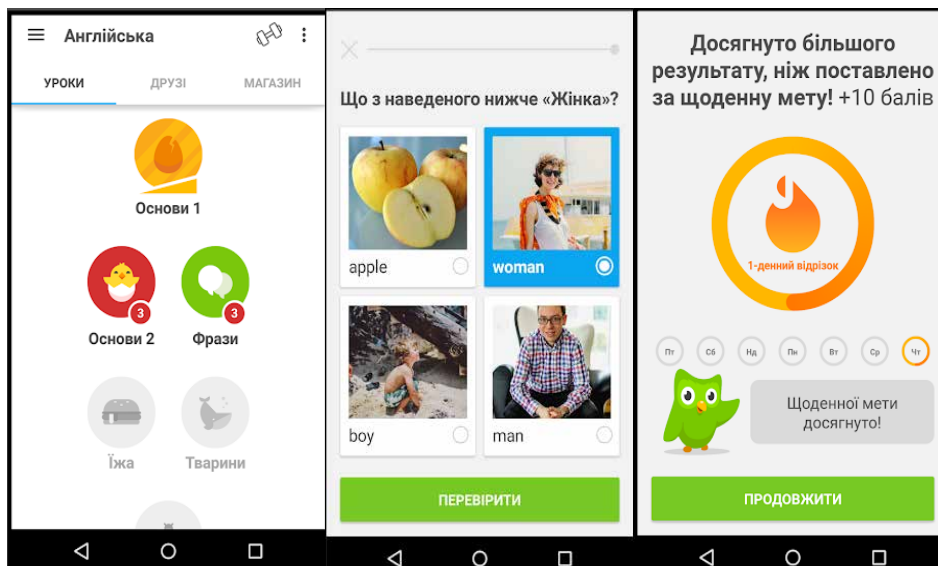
Англійська

УРОКИ ДРУЗІ МАГАЗИН

Основи 1

3
Основи 2

3
Фрази

Їжа

Тварини

Що з наведеного нижче «Жінка»?

apple

woman

boy

man

ПЕРЕВІРИТИ

Досягнуто більшого результату, ніж поставлено за щоденну мету! +10 балів

1-денний відрізок

Пт Сб Нд Пн Вт Ср Чт

Щоденної мети досягнуто!

ПРОДОВЖИТИ